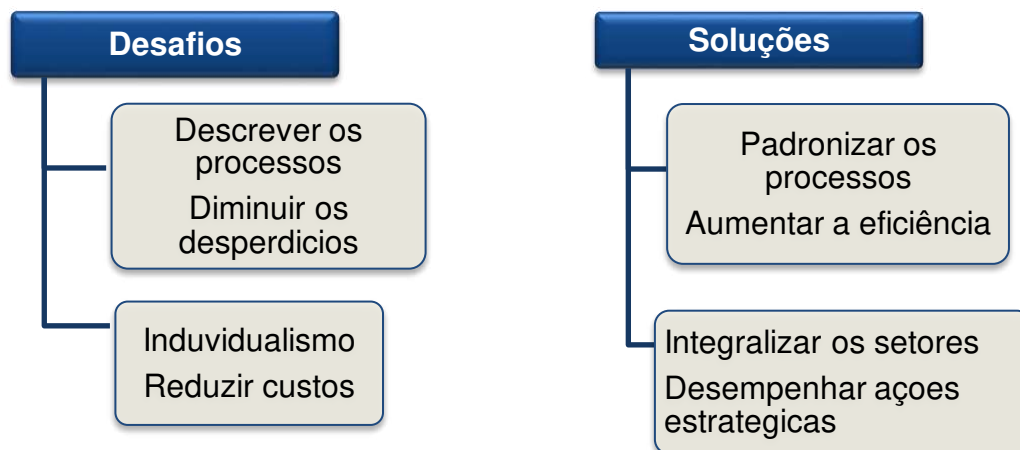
Desafios

Descrever os processos

Diminuir os desperdicios

Induvidualismo

Reduzir custos

Soluções

Padronizar os processos

Aumentar a eficiência

Integralizar os setores

Desempenhar açoes estrategicas